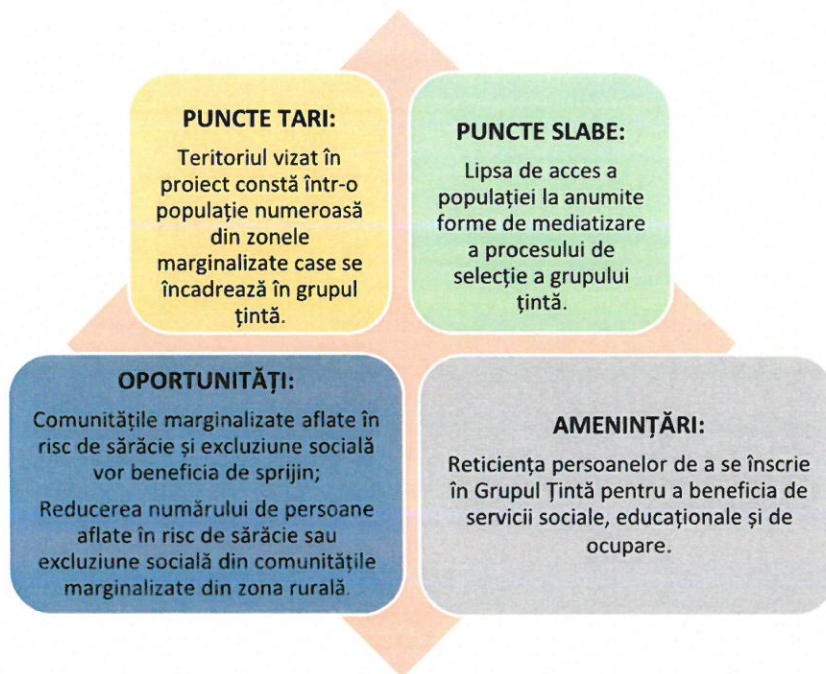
PUNCTE TARI:

Teritoriul vizat în proiect constă într-o populație numeroasă din zonele marginalizate case se încadrează în grupul țintă.

PUNCTE SLABE:

Lipsa de acces a populației la anumite forme de mediatizare a procesului de selecție a grupului țintă.

OPORTUNITĂȚI:

Comunitățile marginalizate aflate în risc de sărăcie și excluziune socială vor beneficia de sprijin;

Reducerea numărului de persoane aflate în risc de sărăcie sau excluziune socială din comunitățile marginalizate din zona rurală.

AMENINȚĂRI:

Reticiența persoanelor de a se înscrie în Grupul Țintă pentru a beneficia de servicii sociale, educaționale și de ocupare.